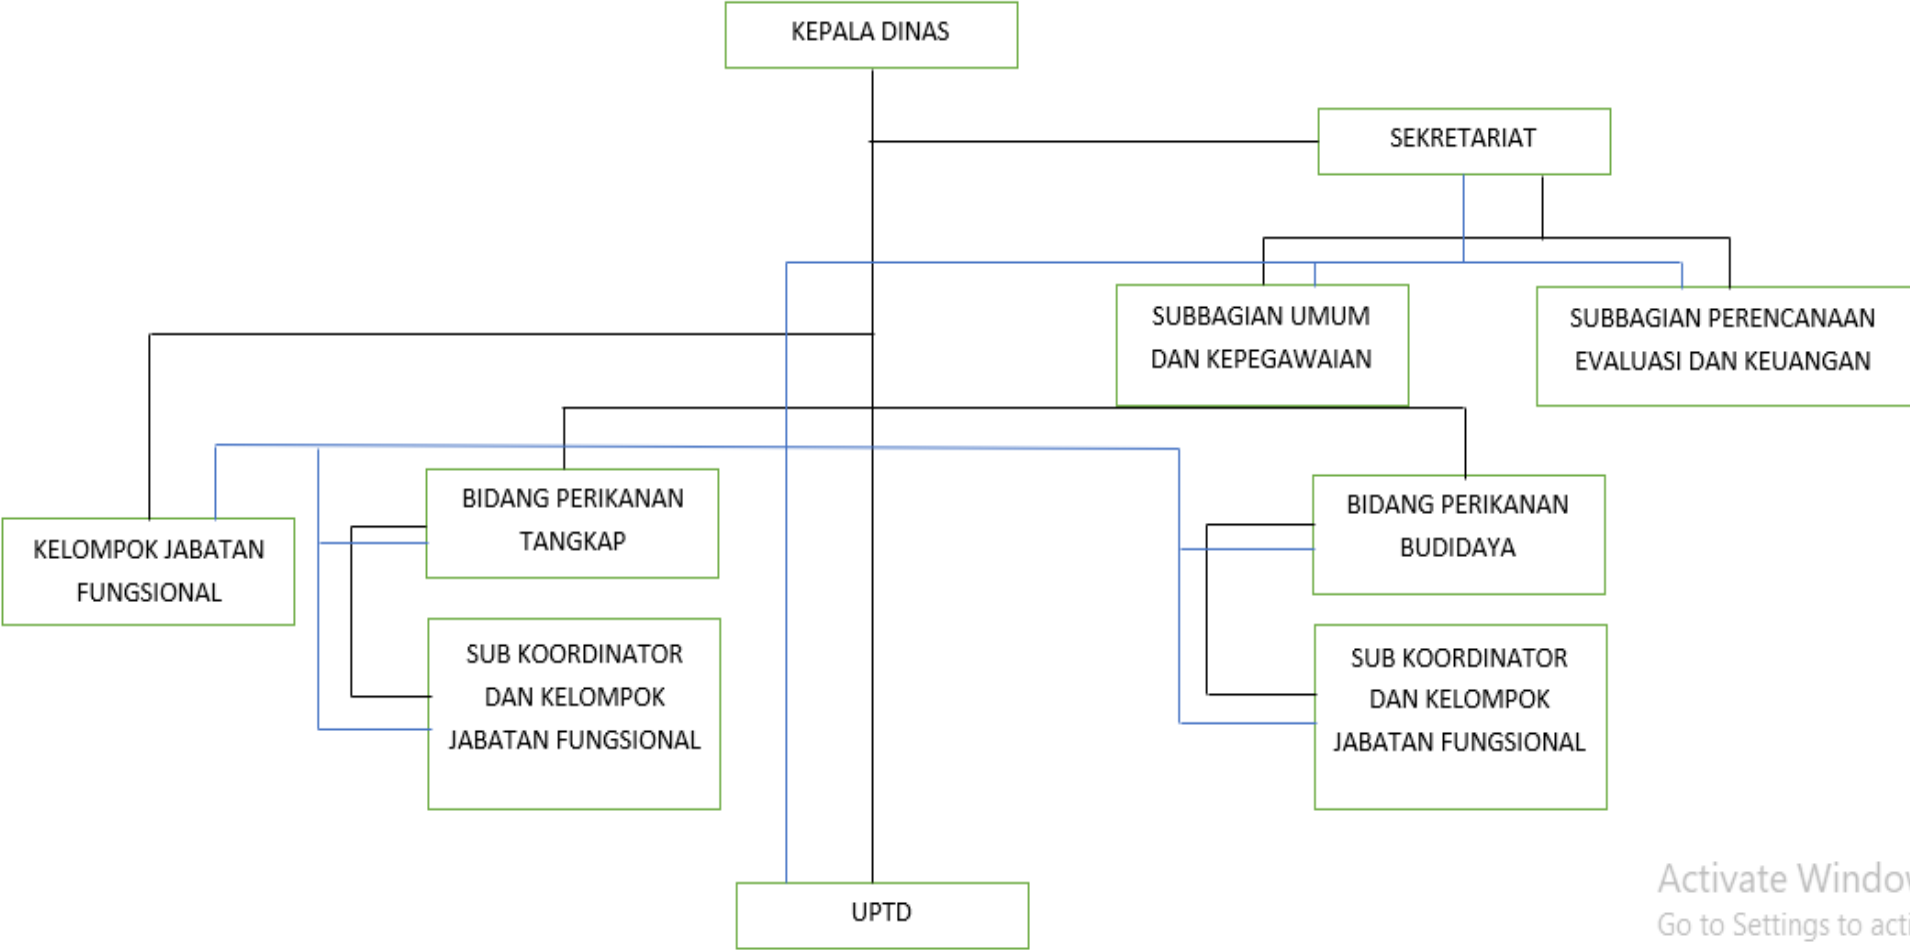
KEPALA DINAS

SEKRETARIAT

SUBBAGIAN UMUM DAN KEPEGAWAIAN

SUBBAGIAN PERENCANAAN EVALUASI DAN KEUANGAN

KELOMPOK JABATAN FUNGSIONAL

BIDANG PERIKANAN TANGKAP

SUB KOORDINATOR DAN KELOMPOK JABATAN FUNGSIONAL

BIDANG PERIKANAN BUDIDAYA

SUB KOORDINATOR DAN KELOMPOK JABATAN FUNGSIONAL

UPTD

Activate Windo
Go to Settings to acti